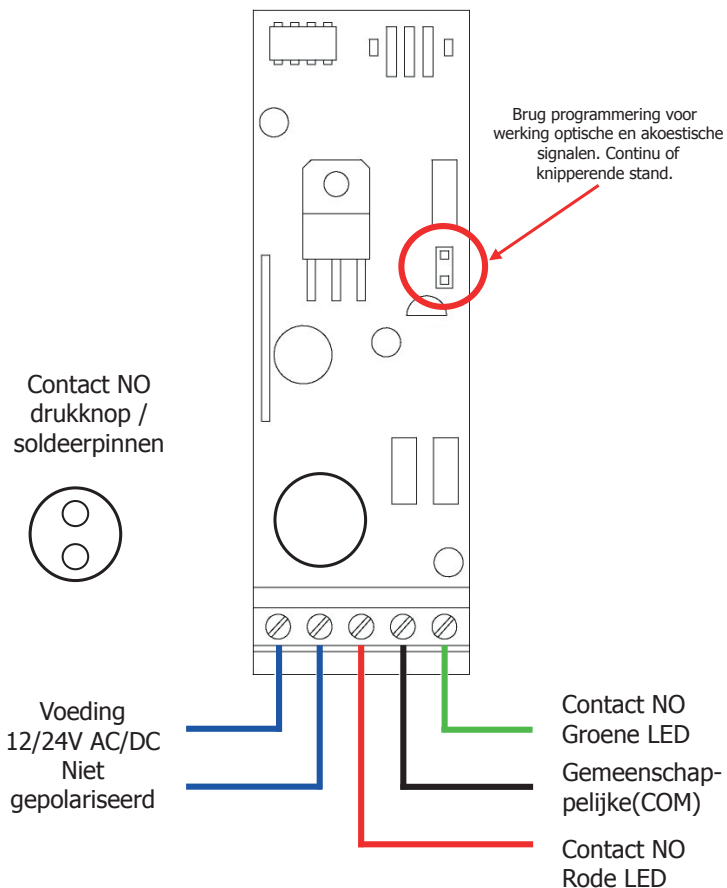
Brug programmering voor werking optische en akoestische signalen. Continu of knipperende stand.

Contact NO drukknop / soldeerpinnen

Voeding 12/24V AC/DC Niet gepolariseerd

Contact NO Groene LED

Gemeenschap-pelijke(COM)

Contact NO Rode LED